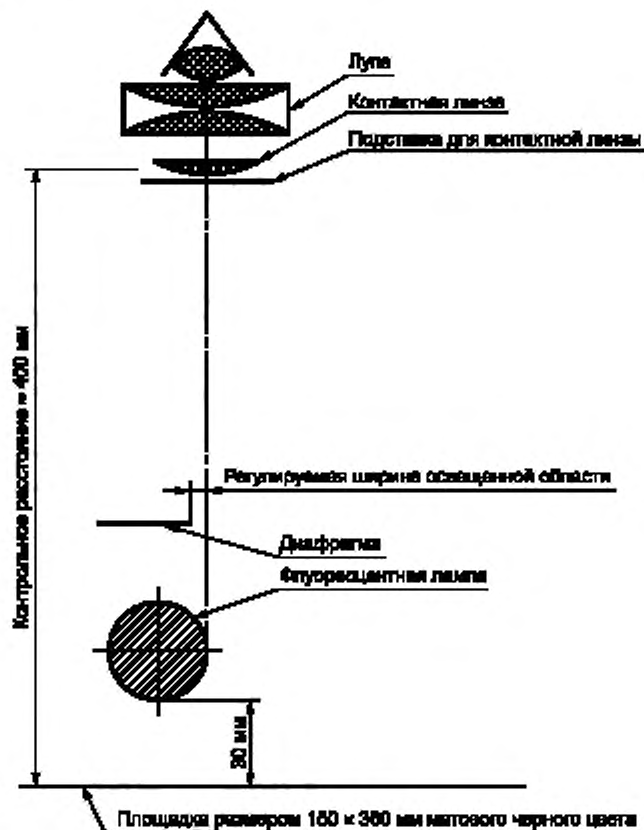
Лупа

Контактная линза

Подставка для контактной линзы

Контрольное расстояние ≈ 400 мм

Регулируемая ширина освещенной области

Диафрагма

Флуоресцентная лампа

30 мм

Площадка размером 150 × 360 мм матового черного цвета